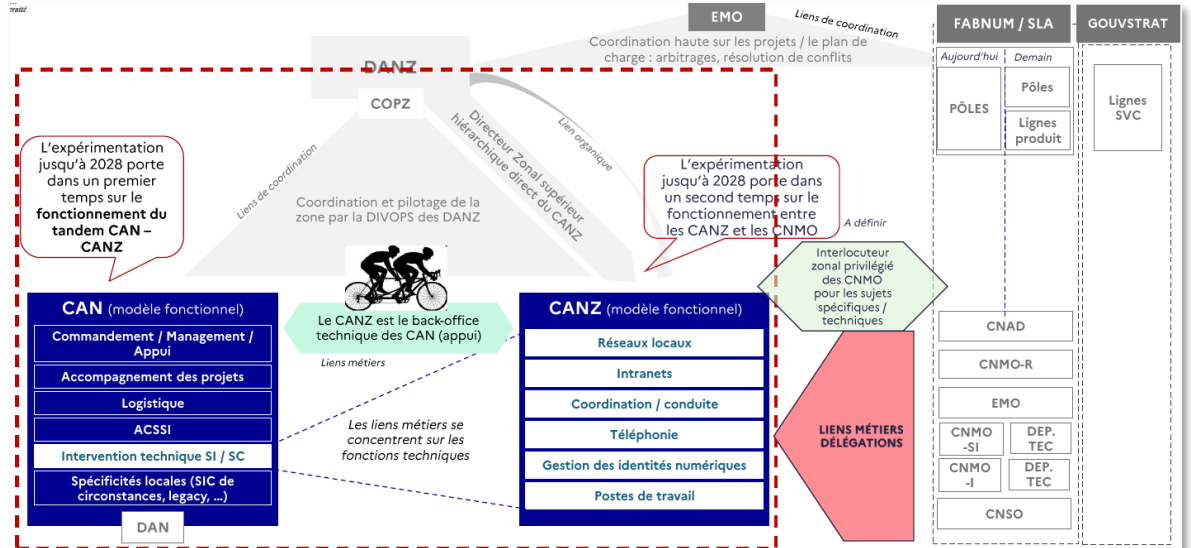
rsalité

EMO

Liens de coordination

Coordination haute sur les projets / le plan de charge : arbitrages, résolution de conflits

DANZ

COPZ

Directeur zonal supérieur hiérarchique direct du CANZ

Lien organique

Liens de coordination

Coordination et pilotage de la zone par la DIVOPS des DANZ

L'expérimentation jusqu'à 2028 porte dans un premier temps sur le **fonctionnement du tandem CAN – CANZ**

L'expérimentation jusqu'à 2028 porte dans un second temps sur le fonctionnement entre les CANZ et les CNMO

A définir

Interlocuteur zonal privilégié des CNMO pour les sujets spécifiques / techniques

FABNUM / SLA

Aujourd'hui

Demain

PÔLES

Pôles

Lignes produit

GOUVSTRAT

Lignes SVC

CAN (modèle fonctionnel)

Commandement / Management / Appui

Accompagnement des projets

Logistique

ACSSI

Intervention technique SI / SC

Spécificités locales (SIC de circonstances, legacy, …)

DAN

Le CANZ est le back-office technique des CAN (appui)

Liens métiers

Les liens métiers se concentrent sur les fonctions techniques

CANZ (modèle fonctionnel)

Réseaux locaux

Intranets

Coordination / conduite

Téléphonie

Gestion des identités numériques

Postes de travail

LIENS MÉTIERS DÉLÉGATIONS

CNAD

CNMO-R

EMO

CNMO -SI

DEP. TEC

CNMO -I

DEP. TEC

CNSO